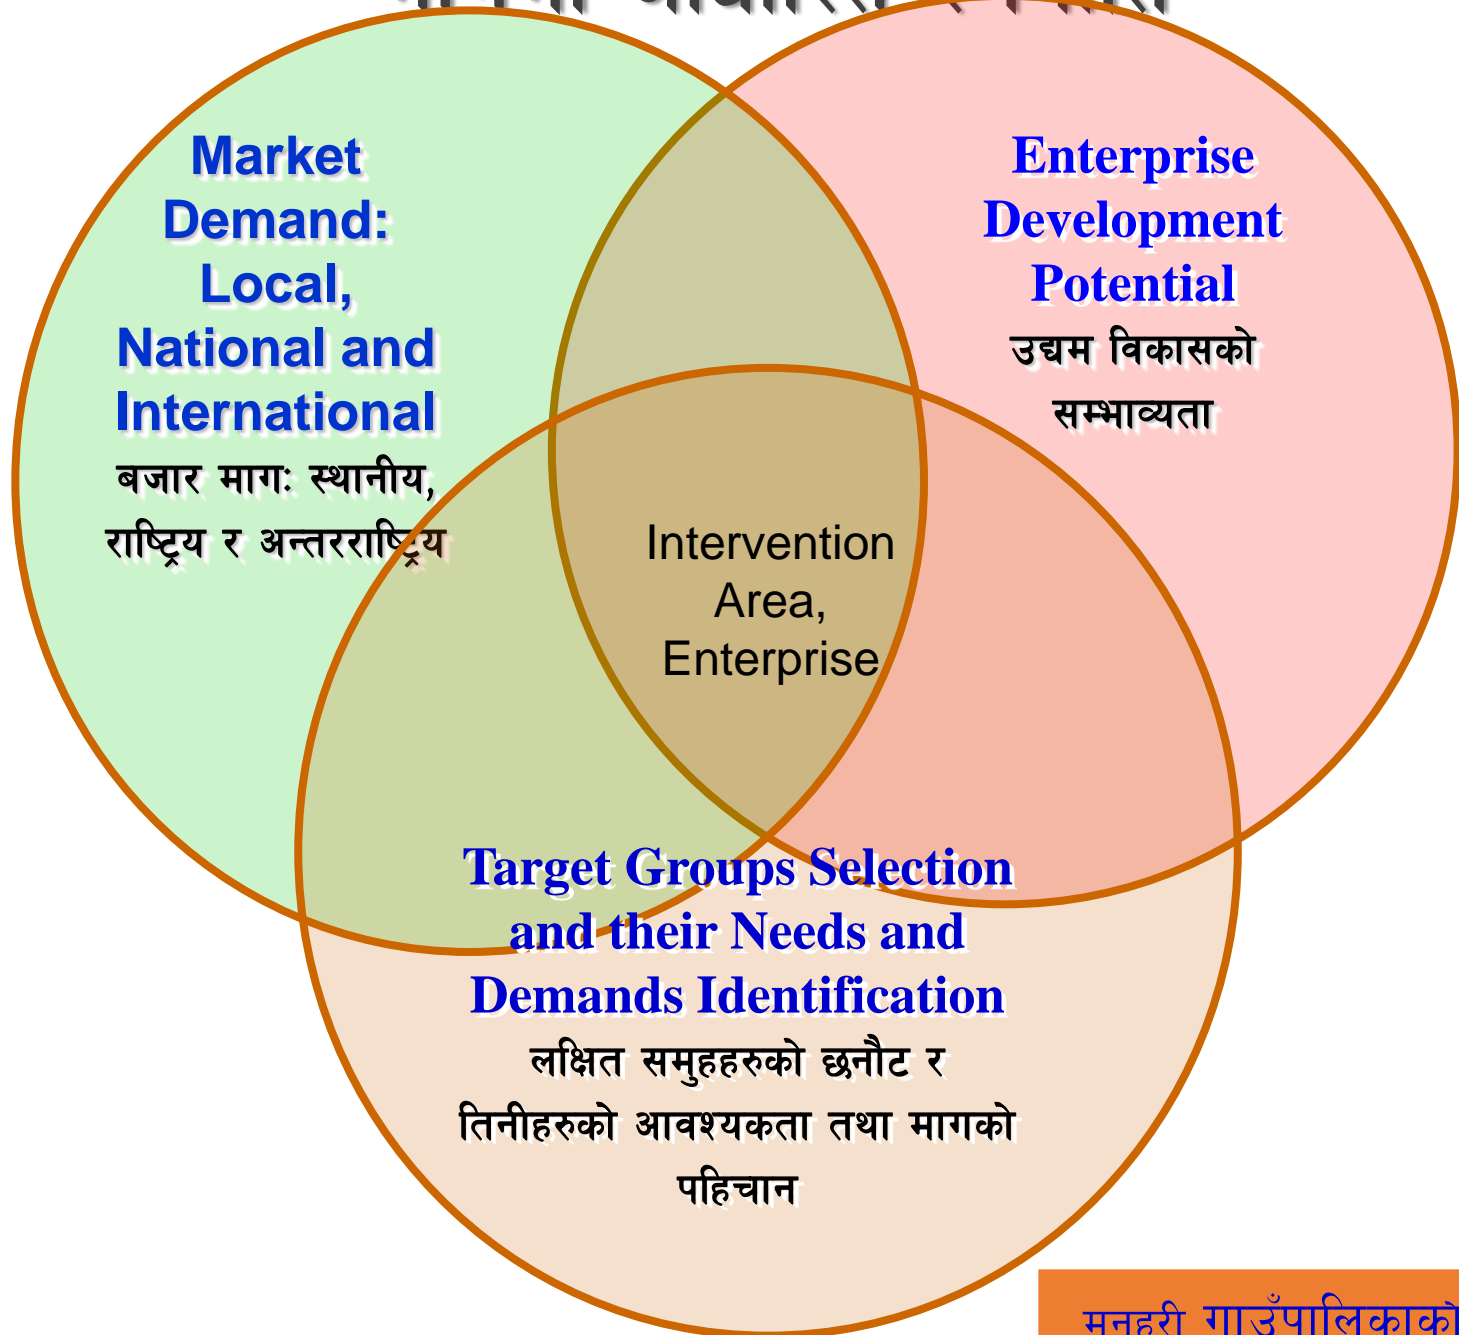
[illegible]

Market Demand: Local, National and International
बजार मागः स्थानीय, राष्ट्रिय र अन्तरराष्ट्रिय

Enterprise Development Potential
उद्यम विकासको सम्भाव्यता

Intervention Area, Enterprise

Target Groups Selection and their Needs and Demands Identification
लक्षित समुहहरुको छनौट र तिनीहरुको आवश्यकता तथा मागको पहिचान

मनहरी गाउँपालिकाको